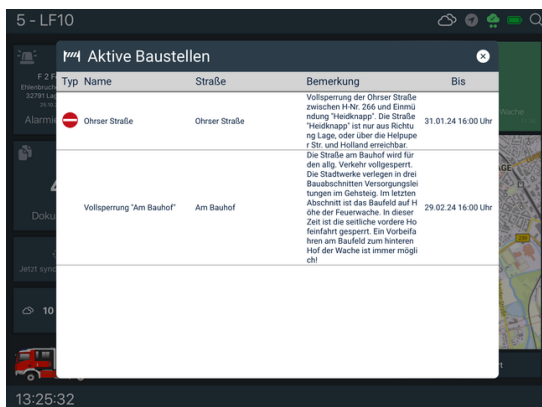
5 - LF10

Aktive Baustellen

| Typ | Name | Straße | Bemerkung | Bis |
|---|---|---|---|---|
| | Ohrser Straße | Ohrser Straße | Vollsperrung der Ohrser Straße zwischen H-Nr. 266 und Einmündung "Heidknapp". Die Straße "Heidknapp" ist nur aus Richtung Lage, oder über die Helpuper Str. und Holland erreichbar. | 31.01.24 16:00 Uhr |
| | Vollsperrung "Am Bauhof" | Am Bauhof | Die Straße am Bauhof wird für den allg. Verkehr vollgesperrt. Die Stadtwerke verlegen in drei Bauabschnitten Versorgungsleitungen im Gehsteig. Im letzten Abschnitt ist das Baufeld auf Höhe der Feuerwache. In dieser Zeit ist die seitliche vordere Hofeinfahrt gesperrt. Ein Vorbeifahren am Baufeld zum hinteren Hof der Wache ist immer möglich! | 29.02.24 16:00 Uhr |

F 2
Alarmi
Doku
Jetzt sync
10
13:25:32